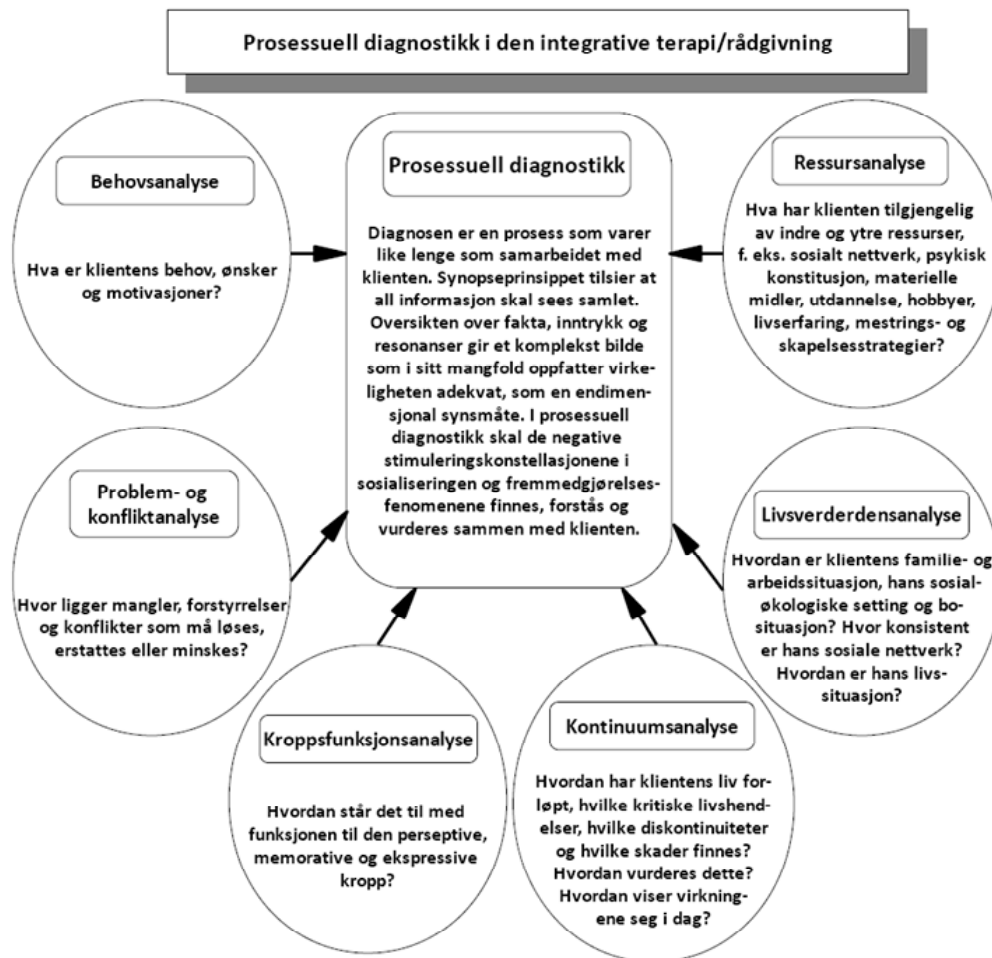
Prosessuell diagnostikk i den integrative terapi/rådgivning

Behovsanalyse

Hva er klientens behov, ønsker og motivasjoner?

Prosessuell diagnostikk

Diagnosen er en prosess som varer like lenge som samarbeidet med klienten. Synopseprinsippet tilsier at all informasjon skal sees samlet. Oversikten over fakta, inntrykk og resonanser gir et komplekst bilde som i sitt mangfold oppfatter virkeligheten adekvat, som en endimensjonal synsmåte. I prosessuell diagnostikk skal de negative stimuleringskonstellasjonene i sosialiseringen og fremmedgjørelsesfenomenene finnes, forstås og vurderes sammen med klienten.

Ressursanalyse

Hva har klienten tilgjengelig av indre og ytre ressurser, f. eks. sosialt nettverk, psykisk konstitusjon, materielle midler, utdannelse, hobbyer, livserfaring, mestrings- og skapelsesstrategier?

Problem- og konfliktanalyse

Hvor ligger mangler, forstyrrelser og konflikter som må løses, erstattes eller minskes?

Livsverderdensanalyse

Hvordan er klientens familie- og arbeidssituasjon, hans sosialøkologiske setting og bosituasjon? Hvor konsistent er hans sosiale nettverk? Hvordan er hans livssituasjon?

Kroppsfunksjonsanalyse

Hvordan står det til med funksjonen til den perseptive, memorative og ekspressive kropp?

Kontinuumsanalyse

Hvordan har klientens liv forløpt, hvilke kritiske livshendelser, hvilke diskontinuiteter og hvilke skader finnes? Hvordan vurderes dette? Hvordan viser virkningene seg i dag?